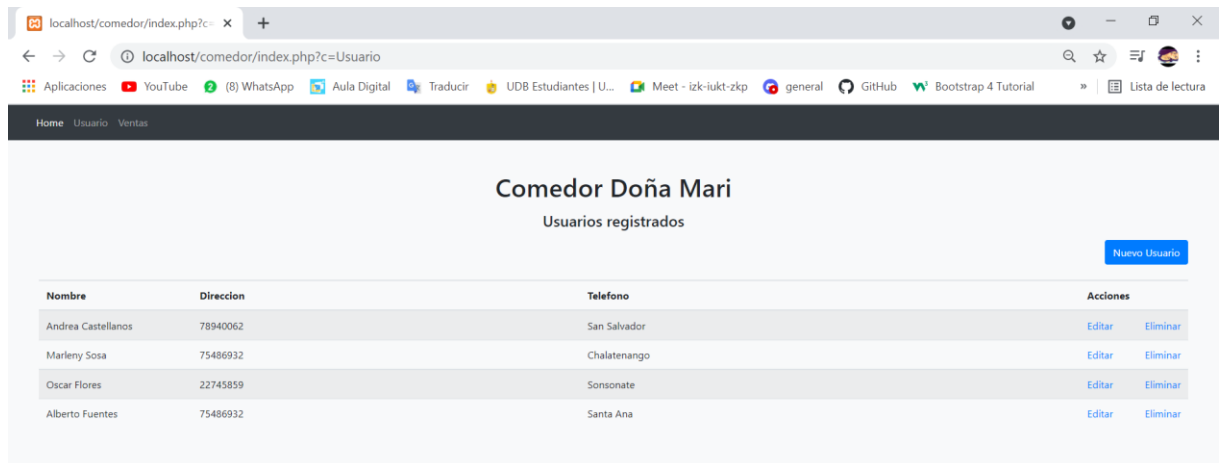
localhost/comedor/index.php?c= ×
+

localhost/comedor/index.php?c=Usuario

Aplicaciones YouTube (8) WhatsApp Aula Digital Traducir UDB Estudiantes | U... Meet - izk-iukt-zkp general GitHub Bootstrap 4 Tutorial » Lista de lectura

Home Usuario Ventas

Comedor Doña Mari

Usuarios registrados

Nuevo Usuario

| Nombre | Direccion | Telefono | Acciones | |
|---|---|---|---|---|
| Andrea Castellanos | 78940062 | San Salvador | Editar | Eliminar |
| Marleny Sosa | 75486932 | Chalatenango | Editar | Eliminar |
| Oscar Flores | 22745859 | Sonsonate | Editar | Eliminar |
| Alberto Fuentes | 75486932 | Santa Ana | Editar | Eliminar |